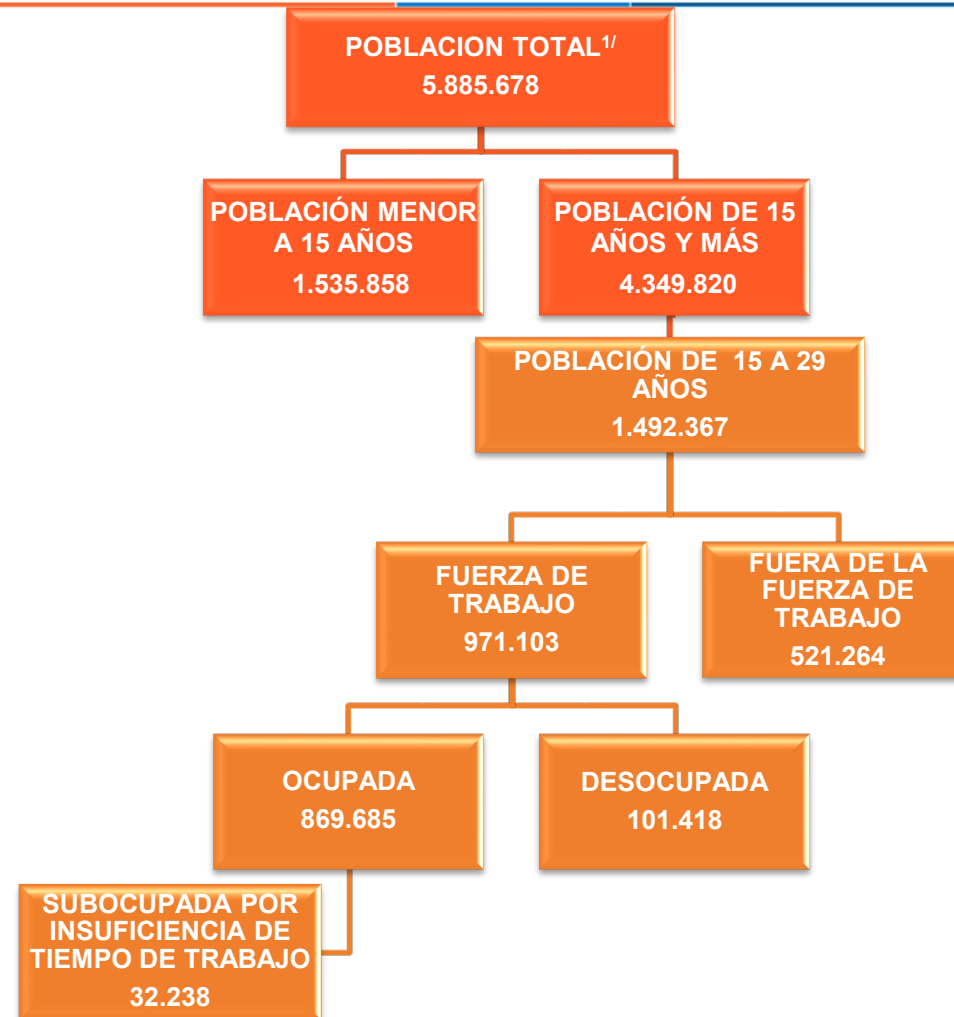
POBLACION TOTAL$^{1/}$
5.885.678

POBLACIÓN MENOR A 15 AÑOS
1.535.858

POBLACIÓN DE 15 AÑOS Y MÁS
4.349.820

POBLACIÓN DE 15 A 29 AÑOS
1.492.367

FUERZA DE TRABAJO
971.103

FUERA DE LA FUERZA DE TRABAJO
521.264

OCUPADA
869.685

DESOCUPADA
101.418

SUBOCUPADA POR INSUFICIENCIA DE TIEMPO DE TRABAJO
32.238